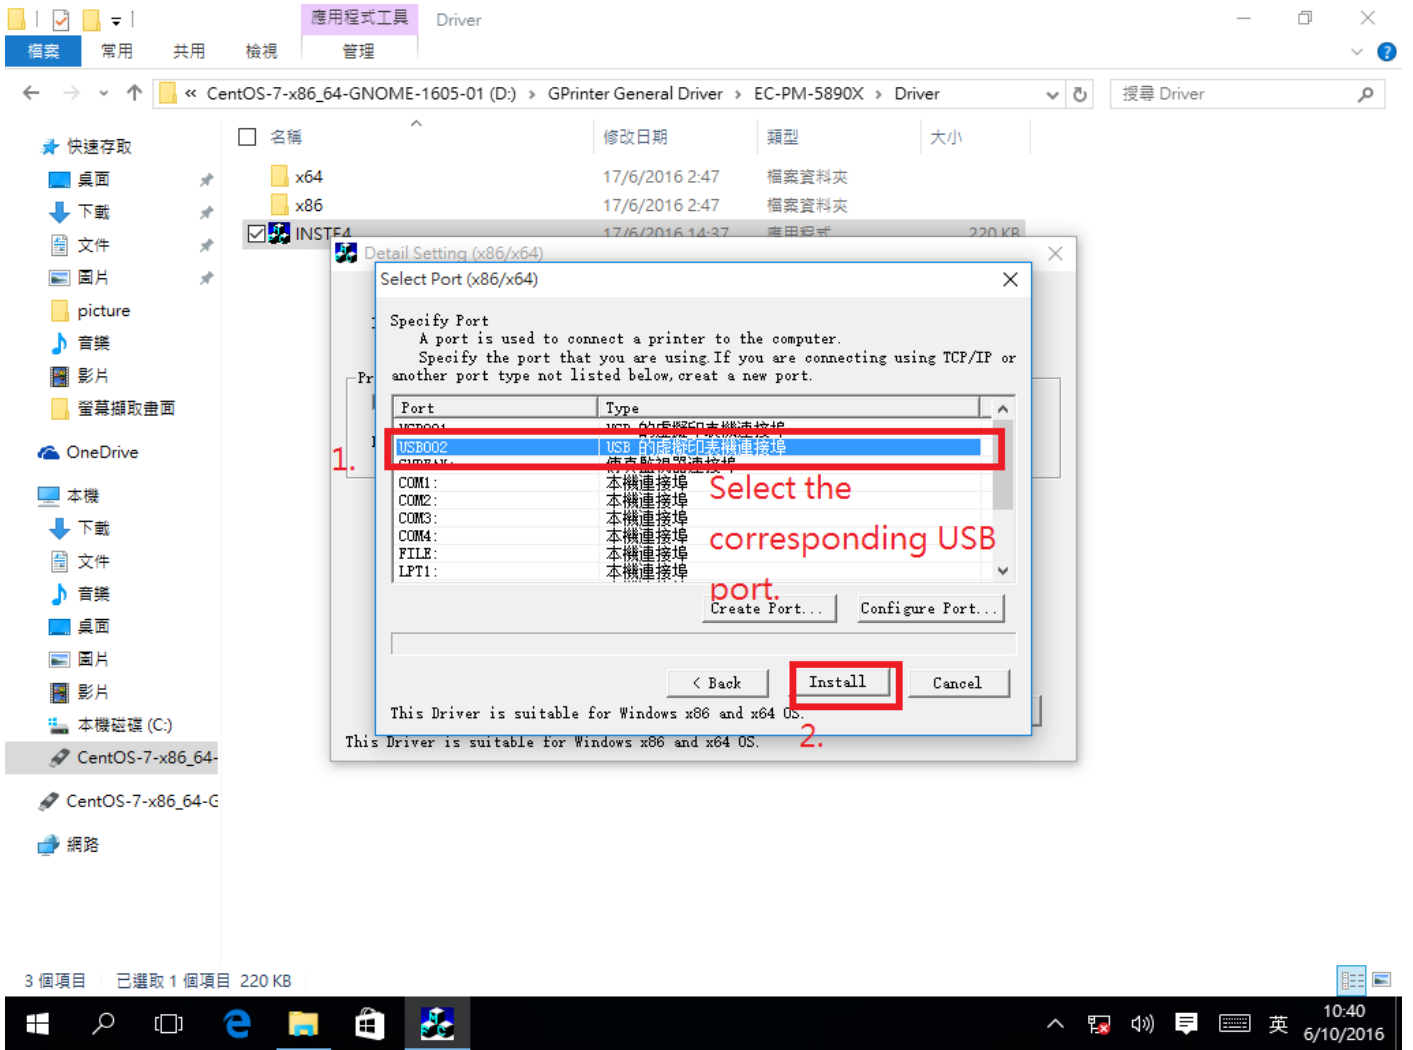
應用程式工具 Driver

檔案 常用 共用 檢視 管理

« CentOS-7-x86_64-GNOME-1605-01 (D:) › GPrinter General Driver › EC-PM-5890X › Driver

搜尋 Driver

快速存取
桌面
下載
文件
圖片
picture
音樂
影片
螢幕擷取畫面
OneDrive
本機
下載
文件
音樂
桌面
圖片
影片
本機磁碟 (C:)
CentOS-7-x86_64-
CentOS-7-x86_64-G
網路

| 名稱 | 修改日期 | 類型 | 大小 |
|---|---|---|---|
| x64 | 17/6/2016 2:47 | 檔案資料夾 | |
| x86 | 17/6/2016 2:47 | 檔案資料夾 | |
| INSTF4 | 17/6/2016 14:37 | 應用程式 | 220 KB |

Detail Setting (x86/x64)

Select Port (x86/x64)

Specify Port
A port is used to connect a printer to the computer.
Specify the port that you are using.If you are connecting using TCP/IP or another port type not listed below,creat a new port.

| Port | Type |
|---|---|
| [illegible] | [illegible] |
| USB002 | USB 的虛擬印表機連接埠 |
| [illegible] | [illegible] |
| COM1: | 本機連接埠 |
| COM2: | 本機連接埠 |
| COM3: | 本機連接埠 |
| COM4: | 本機連接埠 |
| FILE: | 本機連接埠 |
| LPT1: | 本機連接埠 |

1.

Select the corresponding USB port.

Create Port... Configure Port...

< Back Install Cancel

2.

This Driver is suitable for Windows x86 and x64 OS.

This Driver is suitable for Windows x86 and x64 OS.

3 個項目 已選取 1 個項目 220 KB

英 10:40 6/10/2016